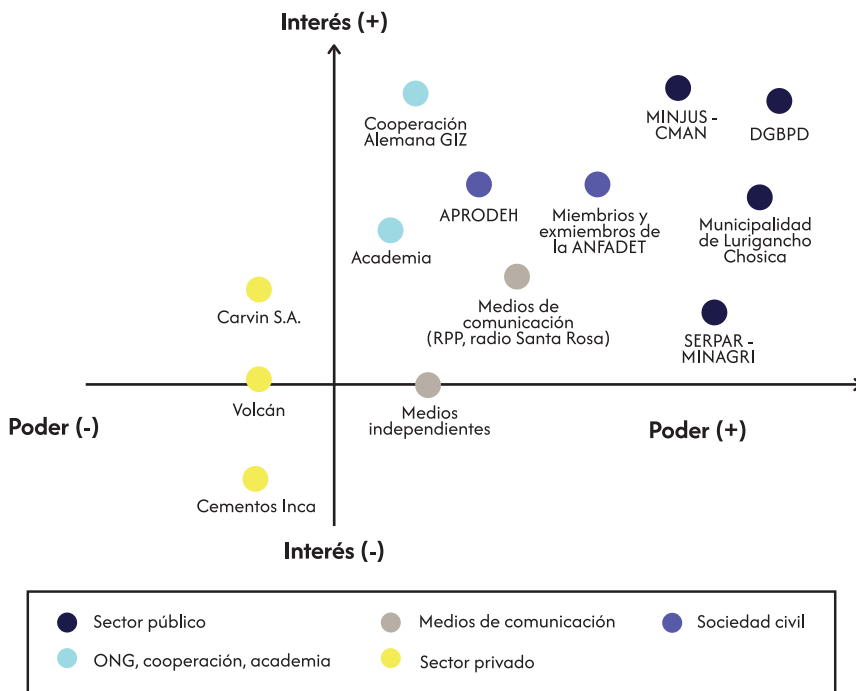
Interés (+)

Cooperación Alemana GIZ

MINJUS - CMAN

DGBPD

APRODEH

Miembros y exmiembros de la ANFADET

Municipalidad de Lurigancho Chosica

Academia

Carvin S.A.

Medios de comunicación (RPP, radio Santa Rosa)

SERPAR - MINAGRI

Volcán

Medios independientes

Poder (-)

Poder (+)

Cementos Inca

Interés (-)

Sector público

Medios de comunicación

Sociedad civil

ONG, cooperación, academia

Sector privado